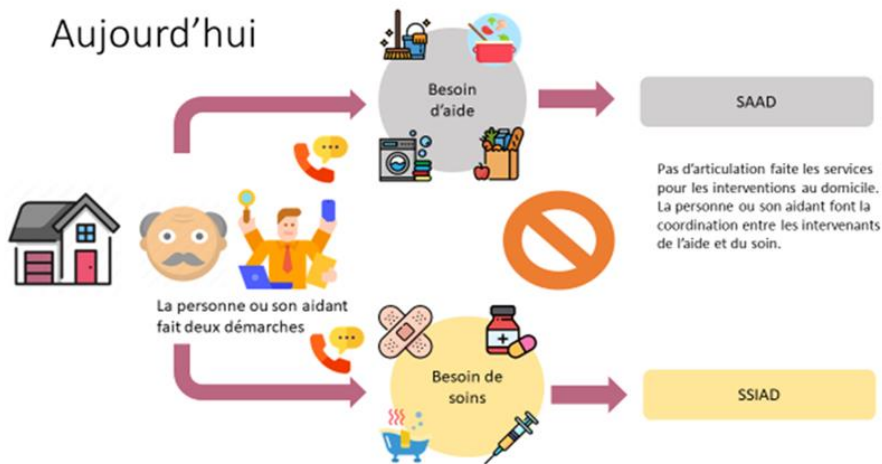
Aujourd'hui

Besoin d'aide

SAAD

Pas d'articulation faite les services pour les interventions au domicile. La personne ou son aidant font la coordination entre les intervenants de l'aide et du soin.

La personne ou son aidant fait deux démarches

Besoin de soins

SSIAD